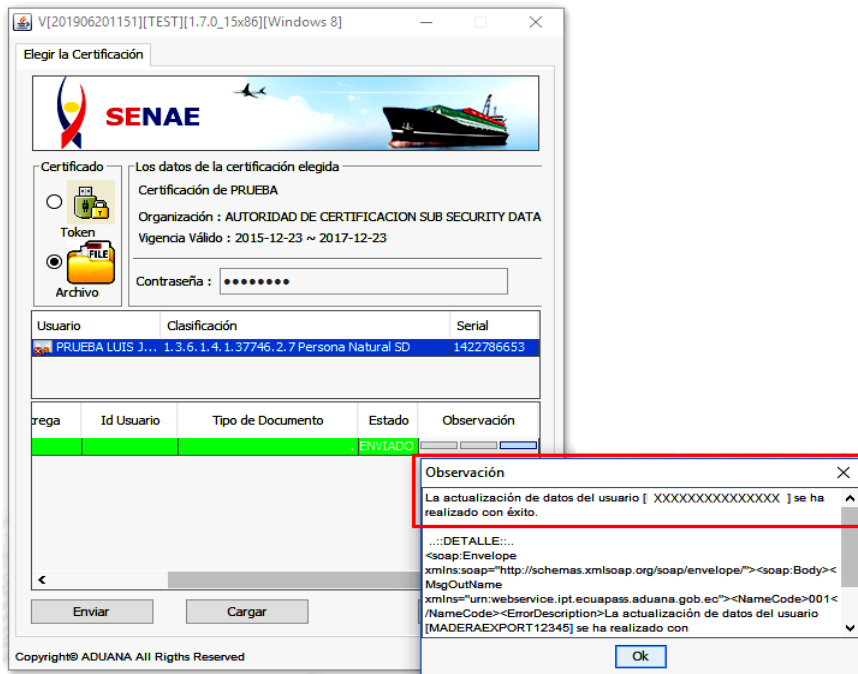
V[201906201151][TEST][1.7.0_15x86][Windows 8]

Elegir la Certificación

SENAE

Certificado

Token

Archivo

FILE

Los datos de la certificación elegida

Certificación de PRUEBA

Organización : AUTORIDAD DE CERTIFICACION SUB SECURITY DATA

Vigencia Válido : 2015-12-23 ~ 2017-12-23

Contraseña : ••••••••

| Usuario | Clasificación | Serial |
|---|---|---|
| PRUEBA LUIS J... | 1.3.6.1.4.1.37746.2.7 Persona Natural SD | 1422786653 |

| rega | Id Usuario | Tipo de Documento | Estado | Observación |
|---|---|---|---|---|
| | | | ENVIADO | |

Enviar

Cargar

Copyright© ADUANA All Rigths Reserved

Observación

La actualización de datos del usuario [ XXXXXXXXXXXXXXX ] se ha realizado con éxito.

..::DETALLE::..
<soap:Envelope xmlns:soap="http://schemas.xmlsoap.org/soap/envelope/"><soap:Body><MsgOutName xmlns="urn:webservice.ipt.ecuapass.aduana.gob.ec"><NameCode>001</NameCode><ErrorDescription>La actualización de datos del usuario [MADERAEXPORT12345] se ha realizado con

Ok